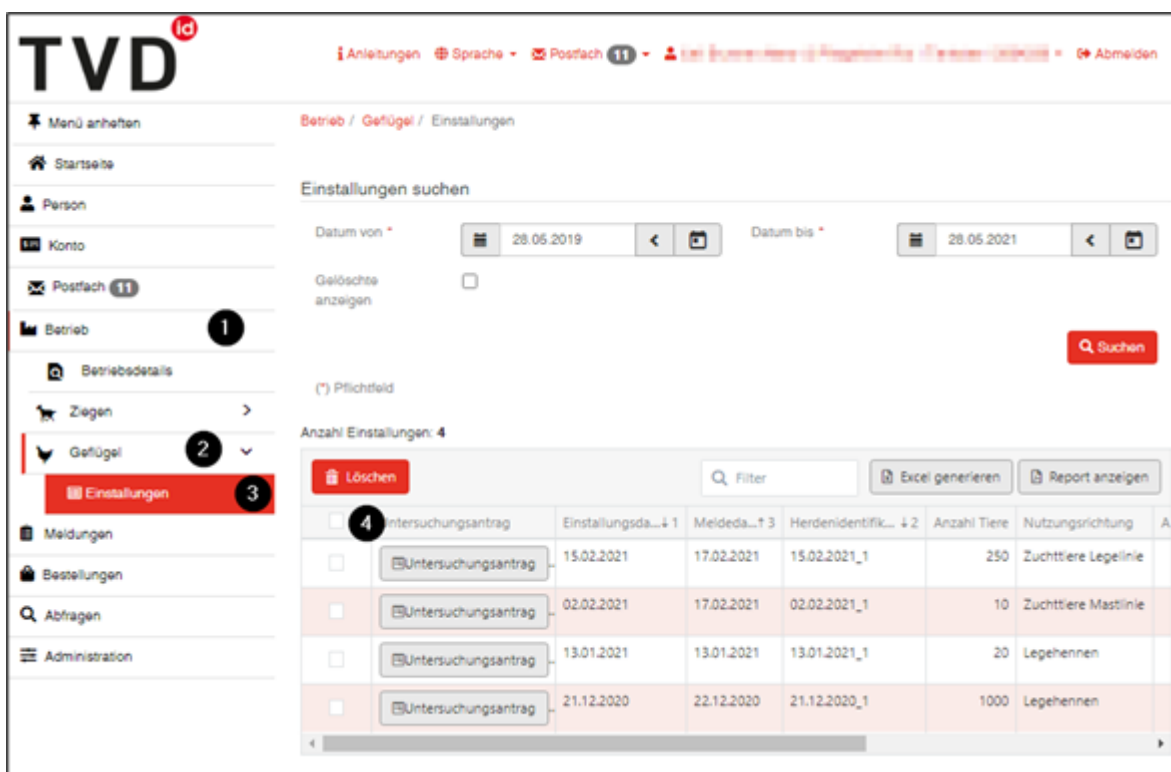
TVD id

Anleitungen Sprache Postfach 11 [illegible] Abmelden

Menü anheften
Startseite
Person
Konto
Postfach 11
Betrieb 1
Betriebsdetails
Ziegen
Geflügel 2
Einstallungen 3
Meldungen
Bestellungen
Abfragen
Administration

Betrieb / Geflügel / Einstallungen

Einstallungen suchen

Datum von * 28.05.2019
Datum bis * 28.05.2021
Gelöschte anzeigen

Suchen

(*) Pflichtfeld

Anzahl Einstallungen: 4

Löschen
Filter
Excel generieren
Report anzeigen

4

| | Untersuchungsantrag | Einstallungsda... ↓1 | Meldeda... ↑3 | Herdenidentifik... ↓2 | Anzahl Tiere | Nutzungsrichtung | A |
|---|---|---|---|---|---|---|---|
| | Untersuchungsantrag | 15.02.2021 | 17.02.2021 | 15.02.2021_1 | 250 | Zuchttiere Legelinie | |
| | Untersuchungsantrag | 02.02.2021 | 17.02.2021 | 02.02.2021_1 | 10 | Zuchttiere Mastlinie | |
| | Untersuchungsantrag | 13.01.2021 | 13.01.2021 | 13.01.2021_1 | 20 | Legehennen | |
| | Untersuchungsantrag | 21.12.2020 | 22.12.2020 | 21.12.2020_1 | 1000 | Legehennen | |